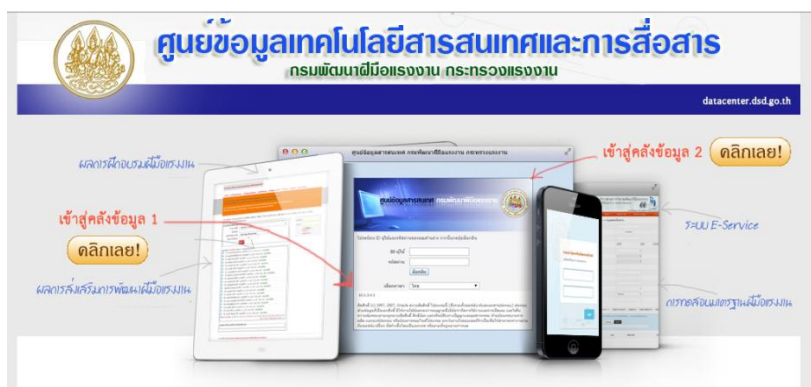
ศูนย์ข้อมูลเทคโนโลยีสารสนเทศและการสื่อสาร
กรมพัฒนาฝีมือแรงงาน กระทรวงแรงงาน

datacenter.dsd.go.th

เข้าสู่คลังข้อมูล 2 คลิกเลย!

ผลการฝึกอบรมฝีมือแรงงาน

ศูนย์ข้อมูลสารสนเทศ กรมพัฒนาฝีมือแรงงาน กระทรวงแรงงาน

เข้าสู่คลังข้อมูล 1

คลิกเลย!

ระบบ E-Service

ผลการส่งเสริมการพัฒนาฝีมือแรงงาน

การทดสอบมาตรฐานฝีมือแรงงาน

ชื่อผู้ใช้

รหัสผ่าน

เข้าระบบ

เลือกภาษา ไทย